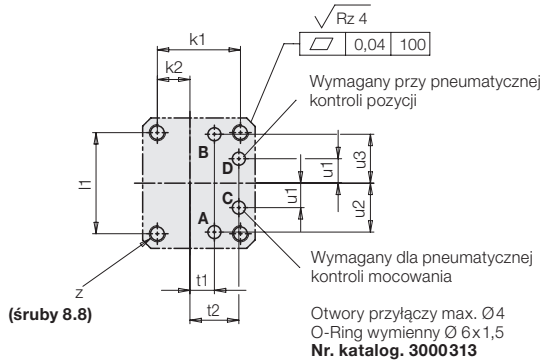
Rz 4

| ⏥ | 0,04 | 100 |

k1

k2

Wymagany przy pneumatycznej kontroli pozycji

B

D

u1

u3

l1

C

u1

u2

A

Wymagany dla pneumatycznej kontroli mocowania

t1

z

t2

(śruby 8.8)

Otwory przyłączy max. Ø4
O-Ring wymienny Ø 6x1,5
**Nr. katalog. 3000313**